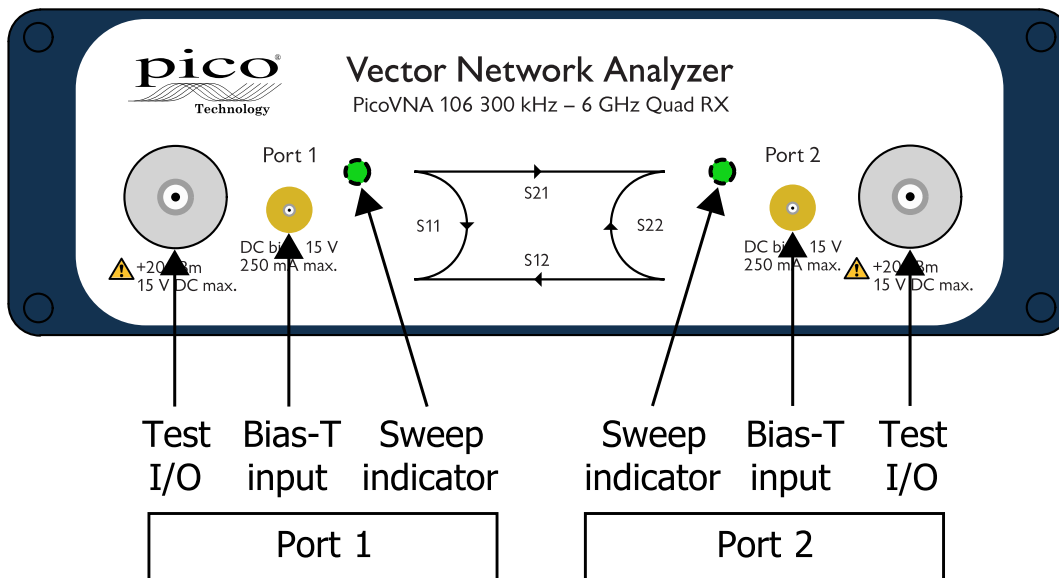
pico Technology

Vector Network Analyzer
PicoVNA 106 300 kHz – 6 GHz Quad RX

Port 1

+20 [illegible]m
15 V DC max.

DC bi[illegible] 15 V
250 mA max.

S21

S11

S22

S12

Port 2

DC bi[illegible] 15 V
250 mA max.

+20 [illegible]m
15 V DC max.

Test I/O

Bias-T input

Sweep indicator

Sweep indicator

Bias-T input

Test I/O

Port 1

Port 2